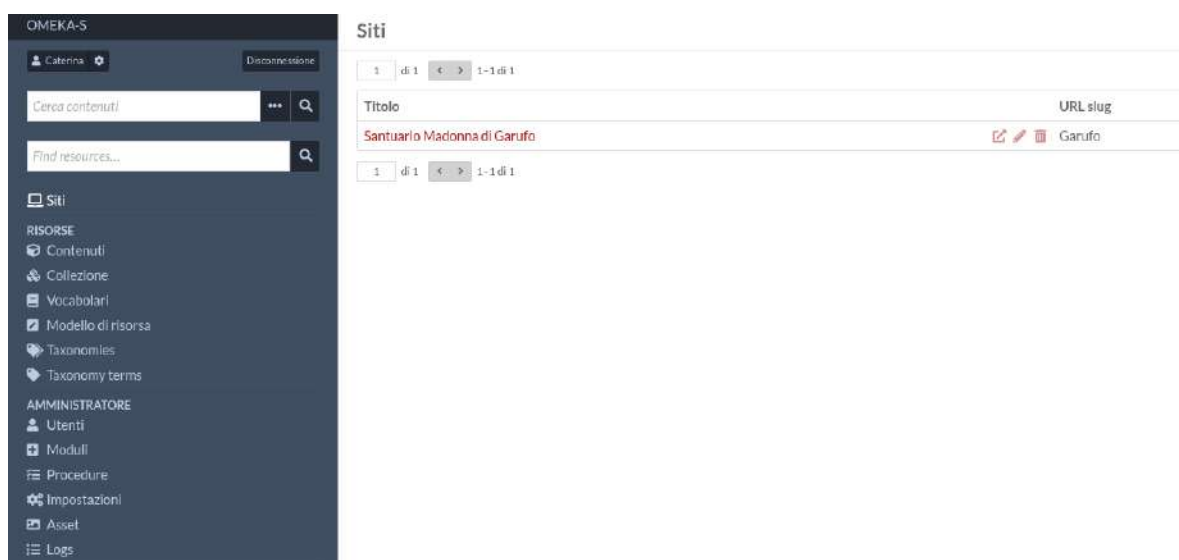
OMEKA-S

Caterina

Disconnessione

Cerca contenuti

Find resources...

Siti

RISORSE

Contenuti

Collezione

Vocabolari

Modello di risorsa

Taxonomies

Taxonomy terms

AMMINISTRATORE

Utenti

Moduli

Procedure

Impostazioni

Asset

Logs

Siti

1 di 1 1–1 di 1

| Titolo | URL slug |
|---|---|
| Santuario Madonna di Garufo | Garufo |

1 di 1 1–1 di 1